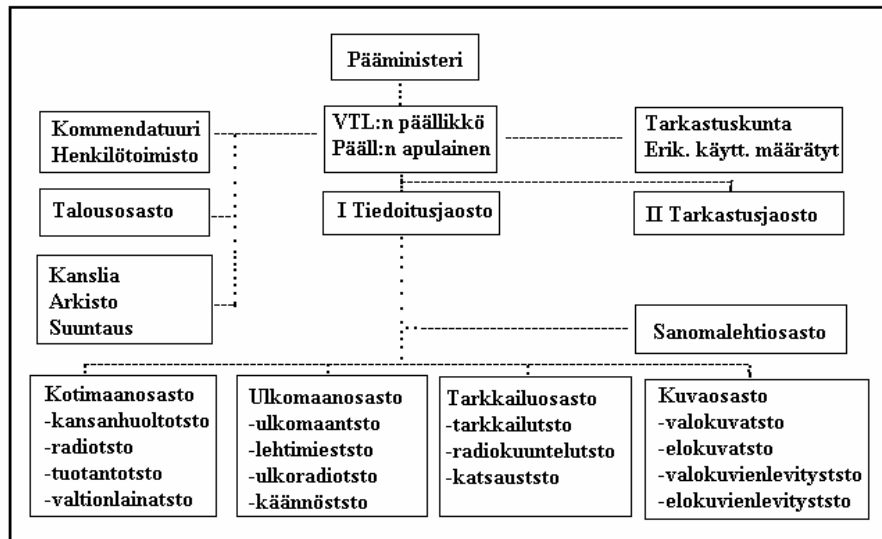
Pääministeri

Kommendatuuri
Henkilötoimisto

VTL:n päällikkö
Pääll:n apulainen

Tarkastuskunta
Erik. käytt. määrätyt

Talousosasto

I Tiedoitusjaosto

II Tarkastusjaosto

Kanslia
Arkisto
Suuntaus

Sanomalehtiosasto

Kotimaanosasto
-kansanhuoltotsto
-radiotsto
-tuotantotsto
-valtionlainatsto

Ulkomaanosasto
-ulkomaantsto
-lehtimieststo
-ulkoradiotsto
-käännöststo

Tarkkailuosasto
-tarkkailutsto
-radiokuuntelutsto
-katsauststo

Kuvaosasto
-valokuvatsto
-elokuvatsto
-valokuvienlevityststo
-elokuvienlevityststo